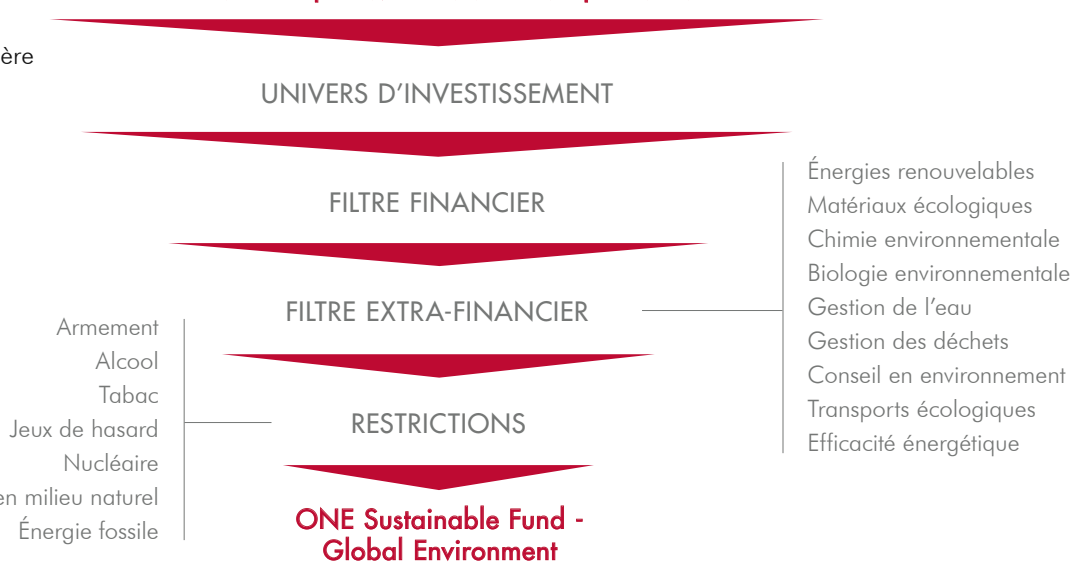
ère

UNIVERS D'INVESTISSEMENT

FILTRE FINANCIER

FILTRE EXTRA-FINANCIER

RESTRICTIONS

ONE Sustainable Fund - Global Environment

Énergies renouvelables
Matériaux écologiques
Chimie environnementale
Biologie environnementale
Gestion de l'eau
Gestion des déchets
Conseil en environnement
Transports écologiques
Efficacité énergétique

Armement
Alcool
Tabac
Jeux de hasard
Nucléaire
en milieu naturel
Énergie fossile